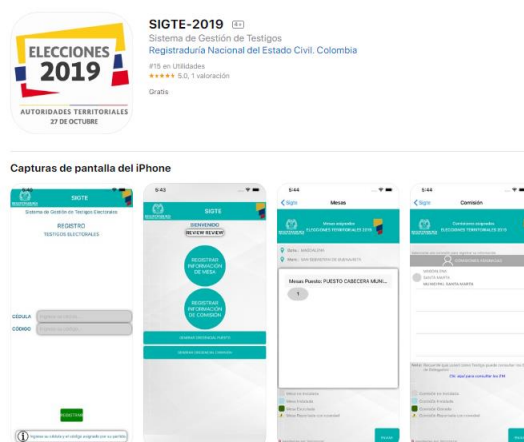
ELECCIONES 2019
AUTORIDADES TERRITORIALES
27 DE OCTUBRE

SIGTE-2019 4+
Sistema de Gestión de Testigos
Registraduría Nacional del Estado Civil. Colombia
#15 en Utilidades
★★★★★ 5,0, 1 valoración
Gratis

Capturas de pantalla del iPhone

SIGTE
Sistema de Gestión de Testigos Electorales
REGISTRO
TESTIGOS ELECTORALES
CÉDULA
CÓDIGO
REGISTRAR

5:43
SIGTE
BIENVENIDO
REVIEW REVIEW
REGISTRAR INFORMACIÓN DE MESA
REGISTRAR INFORMACIÓN DE COMISIÓN

5:44
Sigte
Mesas
Mesas asignadas
ELECCIONES TERRITORIALES 2019
Mesas Puesto: PUESTO CABECERA MUNI...
1

5:44
Sigte
Comisión
Comisiones asignadas
ELECCIONES TERRITORIALES 2019
MAGDALENA
SANTA MARTA